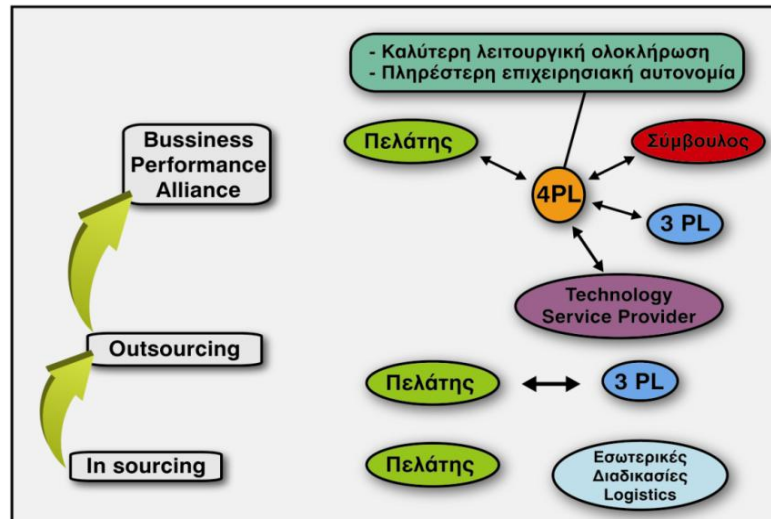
- Καλύτερη λειτουργική ολοκλήρωση
- Πληρέστερη επιχειρησιακή αυτονομία

Bussiness Performance Alliance

Πελάτης

Σύμβουλος

4PL

3 PL

Technology Service Provider

Outsourcing

Πελάτης

3 PL

In sourcing

Πελάτης

Εσωτερικές Διαδικασίες Logistics